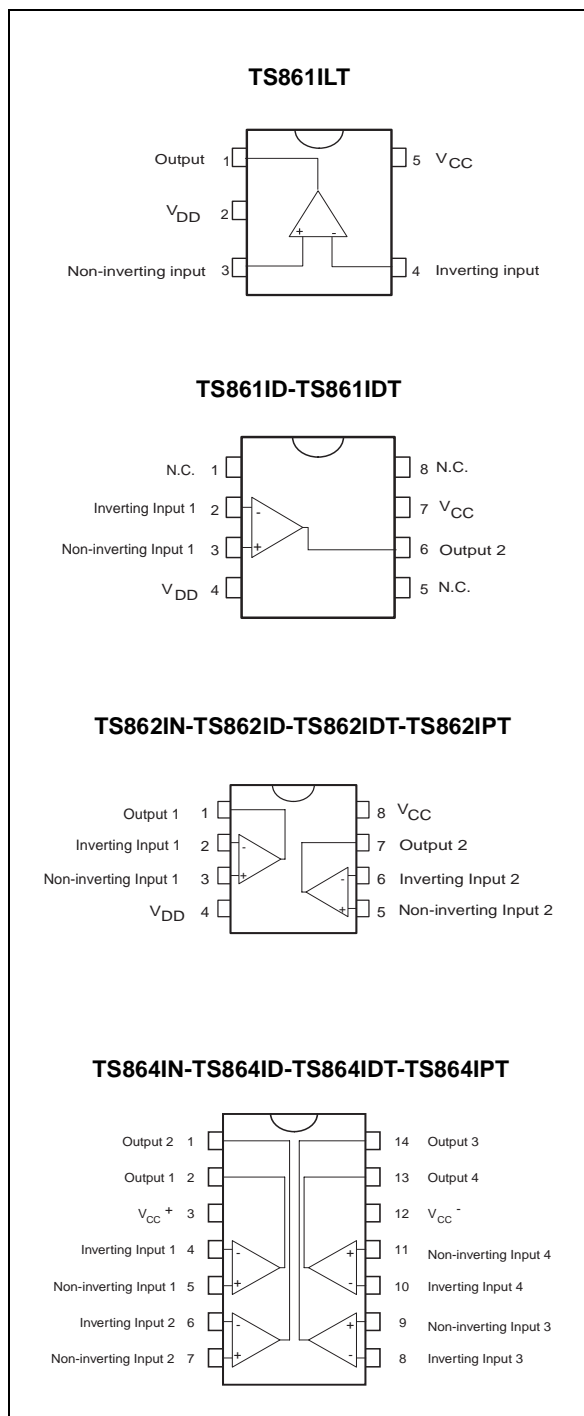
TS861ILT

Output 1
$V_{DD}$ 2
Non-inverting input 3
5 $V_{CC}$
4 Inverting input
+
-

TS861ID-TS861IDT

N.C. 1
Inverting Input 1 2
Non-inverting Input 1 3
$V_{DD}$ 4
8 N.C.
7 $V_{CC}$
6 Output 2
5 N.C.
-
+

TS862IN-TS862ID-TS862IDT-TS862IPT

Output 1 1
Inverting Input 1 2
Non-inverting Input 1 3
$V_{DD}$ 4
8 $V_{CC}$
7 Output 2
6 Inverting Input 2
5 Non-inverting Input 2
-
+
-
+

TS864IN-TS864ID-TS864IDT-TS864IPT

Output 2 1
Output 1 2
$V_{CC}$ + 3
Inverting Input 1 4
Non-inverting Input 1 5
Inverting Input 2 6
Non-inverting Input 2 7
14 Output 3
13 Output 4
12 $V_{CC}$ -
11 Non-inverting Input 4
10 Inverting Input 4
9 Non-inverting Input 3
8 Inverting Input 3
-
+
+
-
-
+
+
-